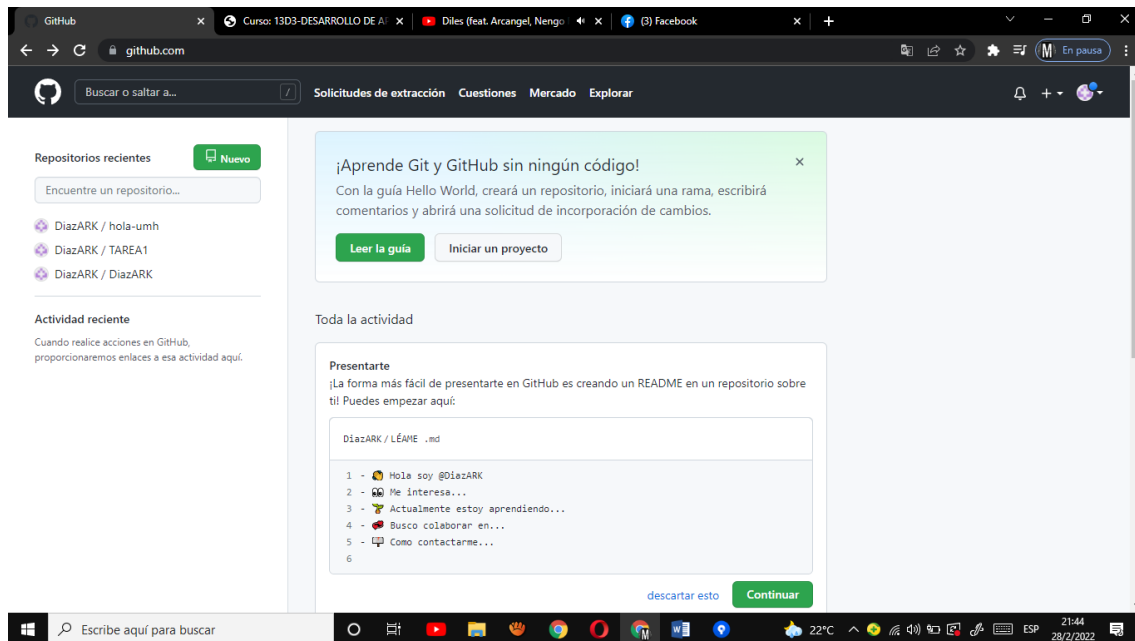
GitHub
Curso: 13D3-DESARROLLO DE A
Diles (feat. Arcangel, Nengo
(3) Facebook

github.com

M En pausa

Buscar o saltar a...

Solicitudes de extracción Cuestiones Mercado Explorar

Repositorios recientes
Nuevo
Encuentre un repositorio...
DiazARK / hola-umh
DiazARK / TAREA1
DiazARK / DiazARK

Actividad reciente
Cuando realice acciones en GitHub, proporcionaremos enlaces a esa actividad aquí.

¡Aprende Git y GitHub sin ningún código!
Con la guía Hello World, creará un repositorio, iniciará una rama, escribirá comentarios y abrirá una solicitud de incorporación de cambios.
Leer la guía
Iniciar un proyecto

Toda la actividad

Presentarte
¡La forma más fácil de presentarte en GitHub es creando un README en un repositorio sobre ti! Puedes empezar aquí:

DiazARK / LÉAME .md

1 - Hola soy @DiazARK
2 - Me interesa...
3 - Actualmente estoy aprendiendo...
4 - Busco colaborar en...
5 - Como contactarme...
6

descartar esto
Continuar

Escribe aquí para buscar
22°C
ESP
21:44
28/2/2022